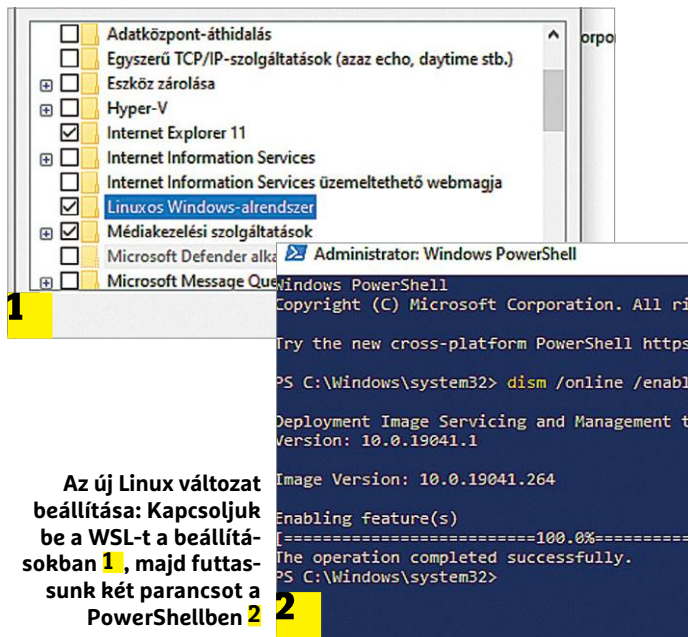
Adatközpont-áthidalás
Egyszerű TCP/IP-szolgáltatások (azaz echo, daytime stb.)
Eszköz zárolása
Hyper-V
Internet Explorer 11
Internet Information Services
Internet Information Services üzemeltethető webmagja
Linuxos Windows-alrendszer
Médiakezelési szolgáltatások
Microsoft Defender alka
Microsoft Message Que
orpo

1

Administrator: Windows PowerShell

Windows PowerShell
Copyright (C) Microsoft Corporation. All ri

Try the new cross-platform PowerShell https

PS C:\Windows\system32> dism /online /enabl

Deployment Image Servicing and Management t
Version: 10.0.19041.1

Image Version: 10.0.19041.264

Enabling feature(s)
[==========================100.0%==========
The operation completed successfully.
PS C:\Windows\system32>

2

Az új Linux változat beállítása: Kapcsoljuk be a WSL-t a beállításokban 1, majd futtassunk két parancsot a PowerShellben 2